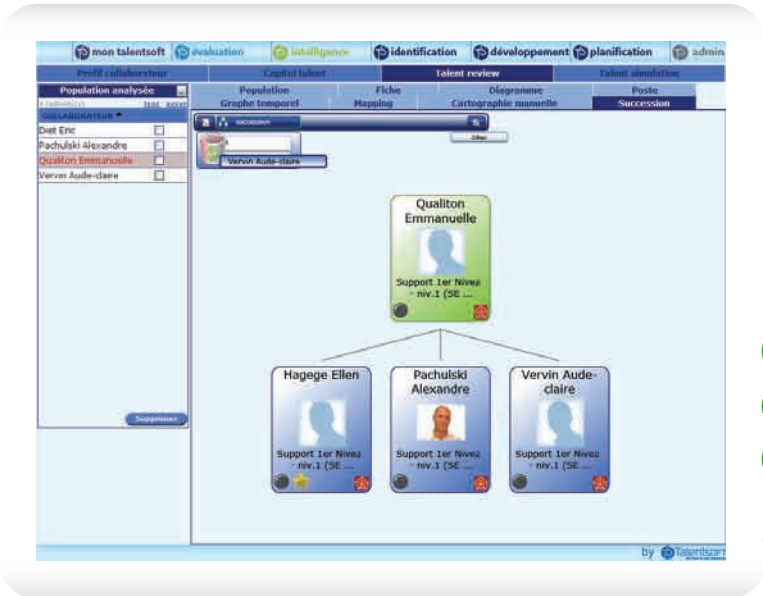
mon talentsoft | évaluation | intelligence | identification | développement | planification | admin

Profil collaborateur | Capital talent | Talent review | Talent simulation

Population analysée

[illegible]

COLLABORATEUR

Diet Eric
Pachulski Alexandre
Qualiton Emmanuelle
Vervin Aude-claire

Supprimer

Population | Fiche | Diagramme | Poste
Graphe temporel | Mapping | Cartographie manuelle | Succession

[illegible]

Vervin Aude-claire

Qualiton Emmanuelle
Support 1er Nivea - niv.1 (SE ...

Hagege Ellen
Support 1er Nivea - niv.1 (SE ...

Pachulski Alexandre
Support 1er Nivea - niv.1 (SE ...

Vervin Aude-claire
Support 1er Nivea - niv.1 (SE ...

by Talentsoft